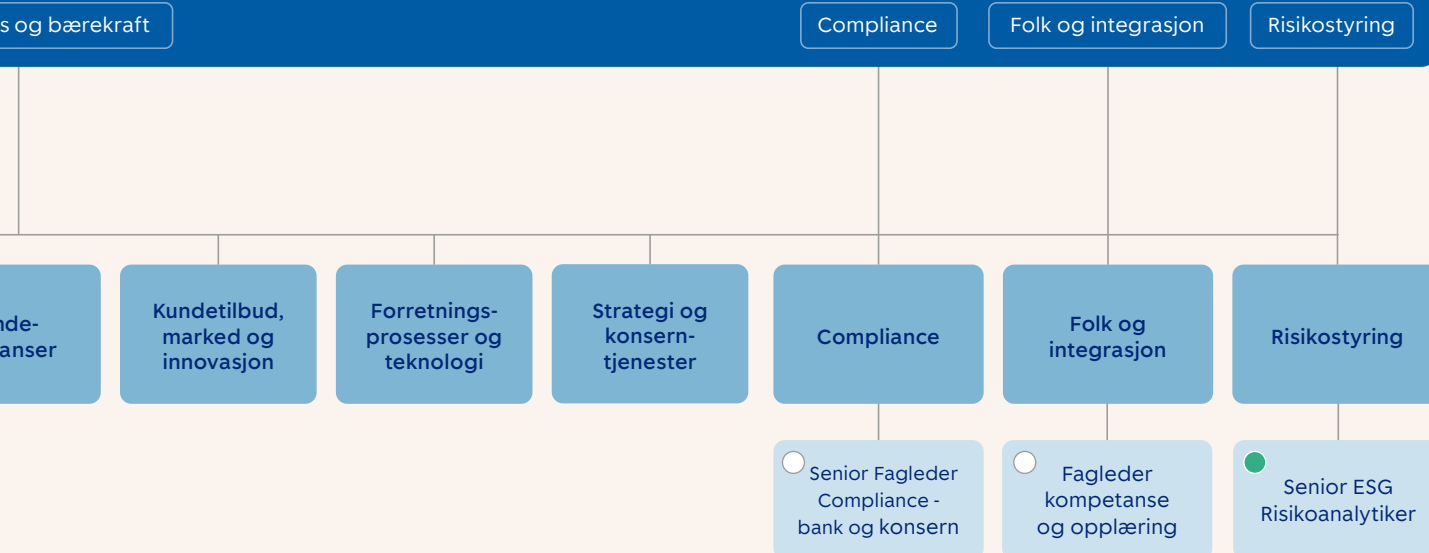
s og bærekraft

Compliance

Folk og integrasjon

Risikostyring

nde- anser

Kundetilbud, marked og innovasjon

Forretningsprosesser og teknologi

Strategi og konserntjenester

Compliance

Folk og integrasjon

Risikostyring

Senior Fagleder Compliance - bank og konsern

Fagleder kompetanse og opplæring

Senior ESG Risikoanalytiker